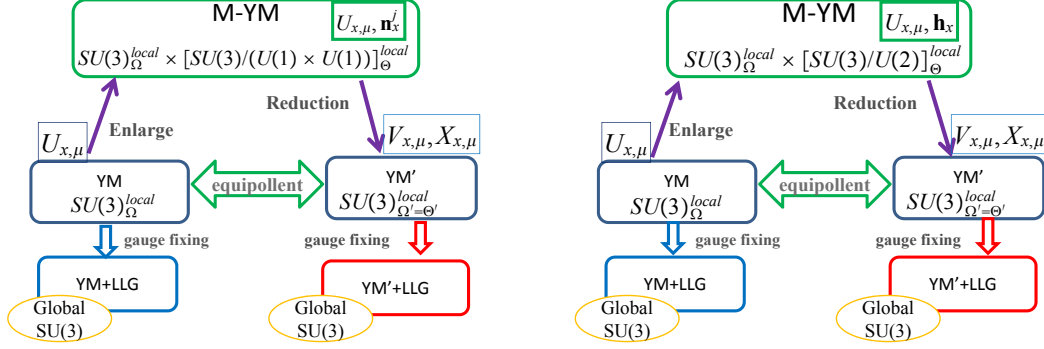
M-YM

$U_{x,\mu}, \mathbf{n}_x^j$

$SU(3)_{\Omega}^{local} \times [SU(3)/(U(1) \times U(1))]_{\Theta}^{local}$

Enlarge

Reduction

$U_{x,\mu}$

$V_{x,\mu}, X_{x,\mu}$

YM
$SU(3)_{\Omega}^{local}$

equipollent

YM′
$SU(3)_{\Omega'=\Theta'}^{local}$

gauge fixing

gauge fixing

YM+LLG

YM′+LLG

Global SU(3)

Global SU(3)

M-YM

$U_{x,\mu}, \mathbf{h}_x$

$SU(3)_{\Omega}^{local} \times [SU(3)/U(2)]_{\Theta}^{local}$

Enlarge

Reduction

$U_{x,\mu}$

$V_{x,\mu}, X_{x,\mu}$

YM
$SU(3)_{\Omega}^{local}$

equipollent

YM′
$SU(3)_{\Omega'=\Theta'}^{local}$

gauge fixing

gauge fixing

YM+LLG

YM′+LLG

Global SU(3)

Global SU(3)